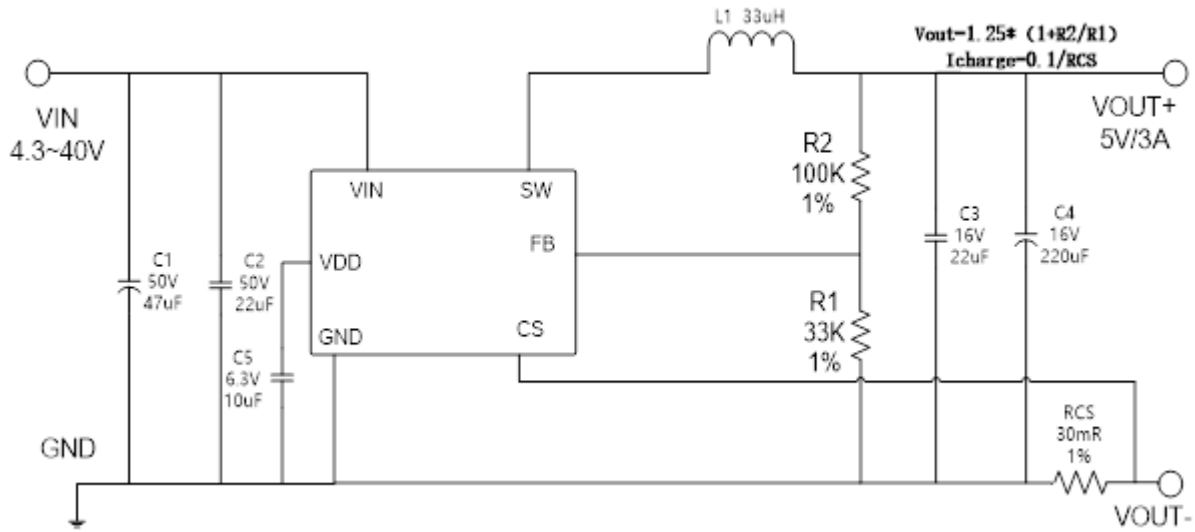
L1 33uH

Vout=1.25* (1+R2/R1)
Icharge=0.1/RCS

VIN
4.3~40V

VOUT+
5V/3A

VIN

SW

R2
100K
1%

FB

C1
50V
47uF

C2
50V
22uF

VDD

C3
16V
22uF

C4
16V
220uF

GND

CS

R1
33K
1%

C5
6.3V
10uF

GND

RCS
30mR
1%

VOUT-